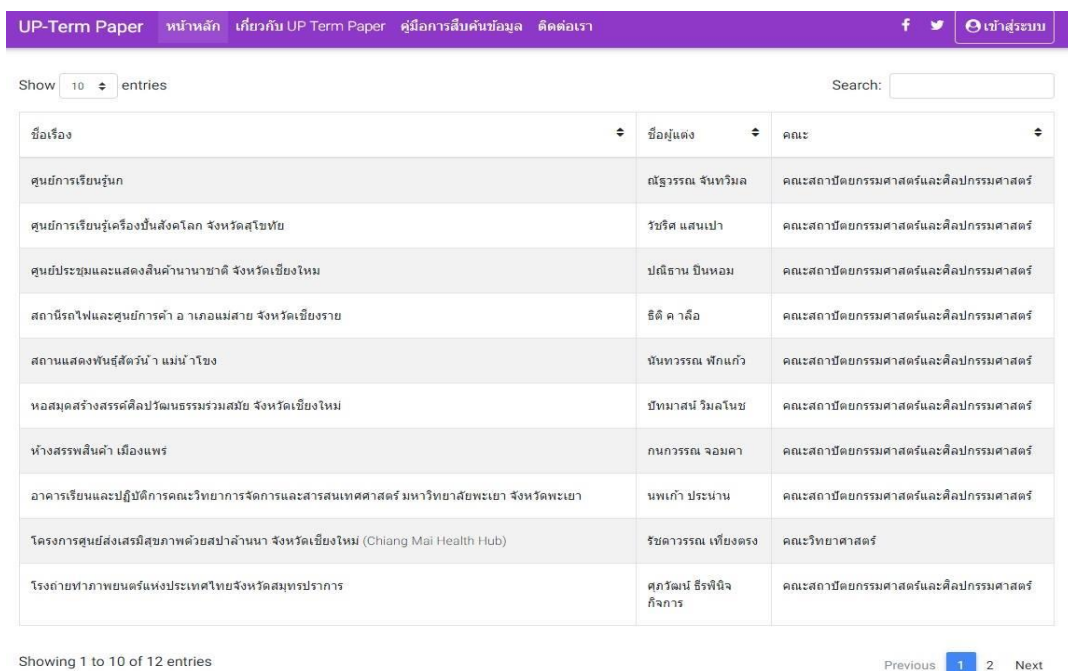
UP-Term Paper หน้าหลัก เกี่ยวกับ UP Term Paper คู่มือการสืบค้นข้อมูล ติดต่อเรา

เข้าสู่ระบบ

Show 10 entries

Search:

| ชื่อเรื่อง | ชื่อผู้แต่ง | คณะ |
|---|---|---|
| ศูนย์การเรียนรู้นก | ณัฐวรรณ จันทวิมล | คณะสถาปัตยกรรมศาสตร์และศิลปกรรมศาสตร์ |
| ศูนย์การเรียนรู้เครื่องปั้นสังคโลก จังหวัดสุโขทัย | วัชริศ แสนเปา | คณะสถาปัตยกรรมศาสตร์และศิลปกรรมศาสตร์ |
| ศูนย์ประชุมและแสดงสินค้านานาชาติ จังหวัดเชียงใหม่ | ปณิธาน ปินหอม | คณะสถาปัตยกรรมศาสตร์และศิลปกรรมศาสตร์ |
| สถานีรถไฟและศูนย์การค้า อ าเภอแม่สาย จังหวัดเชียงราย | ธิติ ค าลือ | คณะสถาปัตยกรรมศาสตร์และศิลปกรรมศาสตร์ |
| สถานแสดงพันธุ์สัตว์น้ า แม่น้ าโขง | นันทวรรณ พักแก้ว | คณะสถาปัตยกรรมศาสตร์และศิลปกรรมศาสตร์ |
| หอสมุดสร้างสรรค์ศิลปวัฒนธรรมร่วมสมัย จังหวัดเชียงใหม่ | ปัทมาสน์ วิมลโนช | คณะสถาปัตยกรรมศาสตร์และศิลปกรรมศาสตร์ |
| ห้างสรรพสินค้า เมืองแพร่ | กนกวรรณ จอมคา | คณะสถาปัตยกรรมศาสตร์และศิลปกรรมศาสตร์ |
| อาคารเรียนและปฏิบัติการคณะวิทยาการจัดการและสารสนเทศศาสตร์ มหาวิทยาลัยพะเยา จังหวัดพะเยา | นพเก้า ประน่าน | คณะสถาปัตยกรรมศาสตร์และศิลปกรรมศาสตร์ |
| โครงการศูนย์ส่งเสริมสุขภาพด้วยสปาล้านนา จังหวัดเชียงใหม่ (Chiang Mai Health Hub) | รัชดาวรรณ เที่ยงตรง | คณะวิทยาศาสตร์ |
| โรงถ่ายทำภาพยนตร์แห่งประเทศไทยจังหวัดสมุทรปราการ | ศุภวัฒน์ ธีรพินิจกิจการ | คณะสถาปัตยกรรมศาสตร์และศิลปกรรมศาสตร์ |

Showing 1 to 10 of 12 entries

Previous 1 2 Next